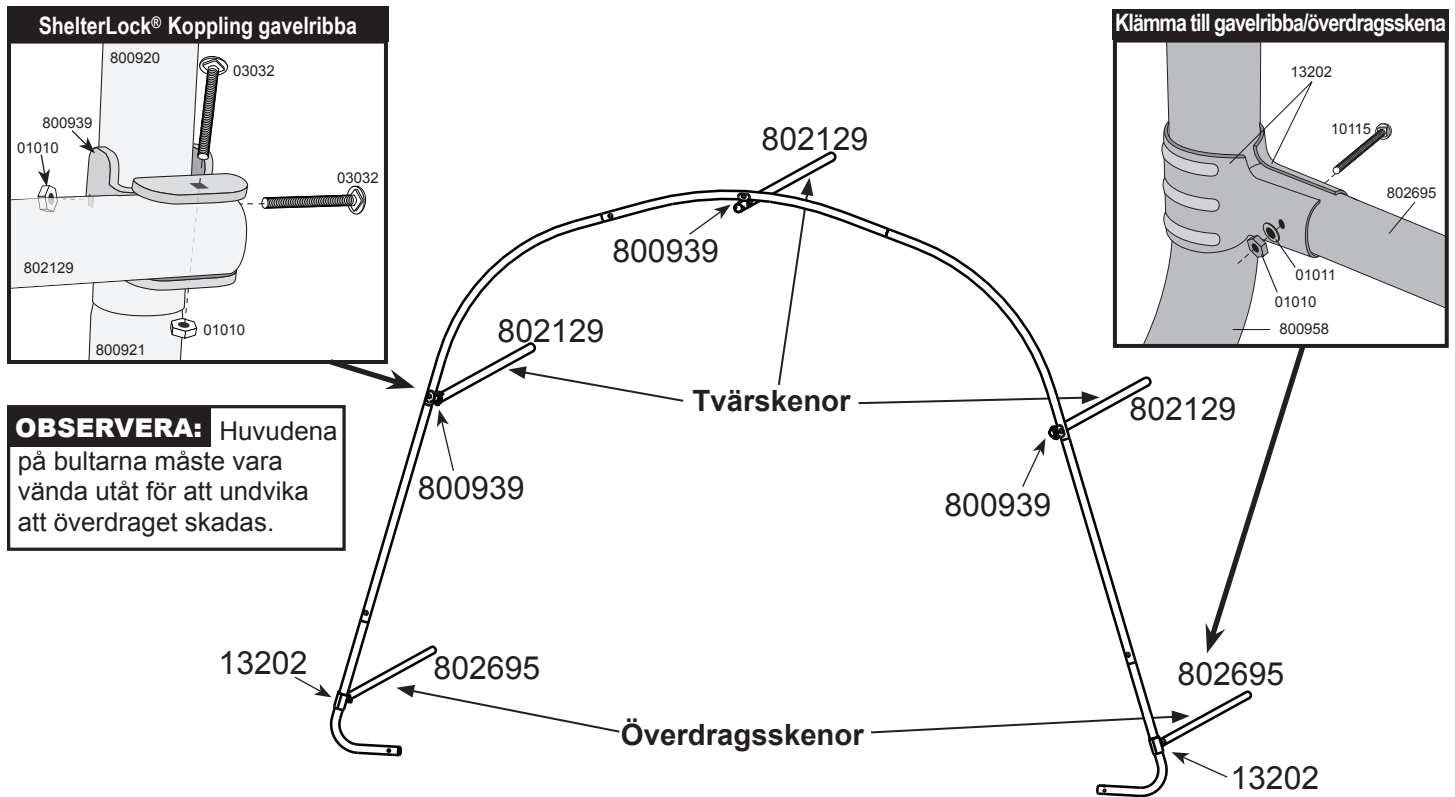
ShelterLock® Koppling gavelribba

800920
03032
800939
01010
03032
802129
01010
800921

Klämma till gavelribba/överdragsskena

13202
10115
802695
01011
01010
800958

802129
800939
802129
Tvärskenor
802129
800939
800939

OBSERVERA: Huvudena på bultarna måste vara vända utåt för att undvika att överdraget skadas.

13202
802695
802695
Överdragsskenor
13202